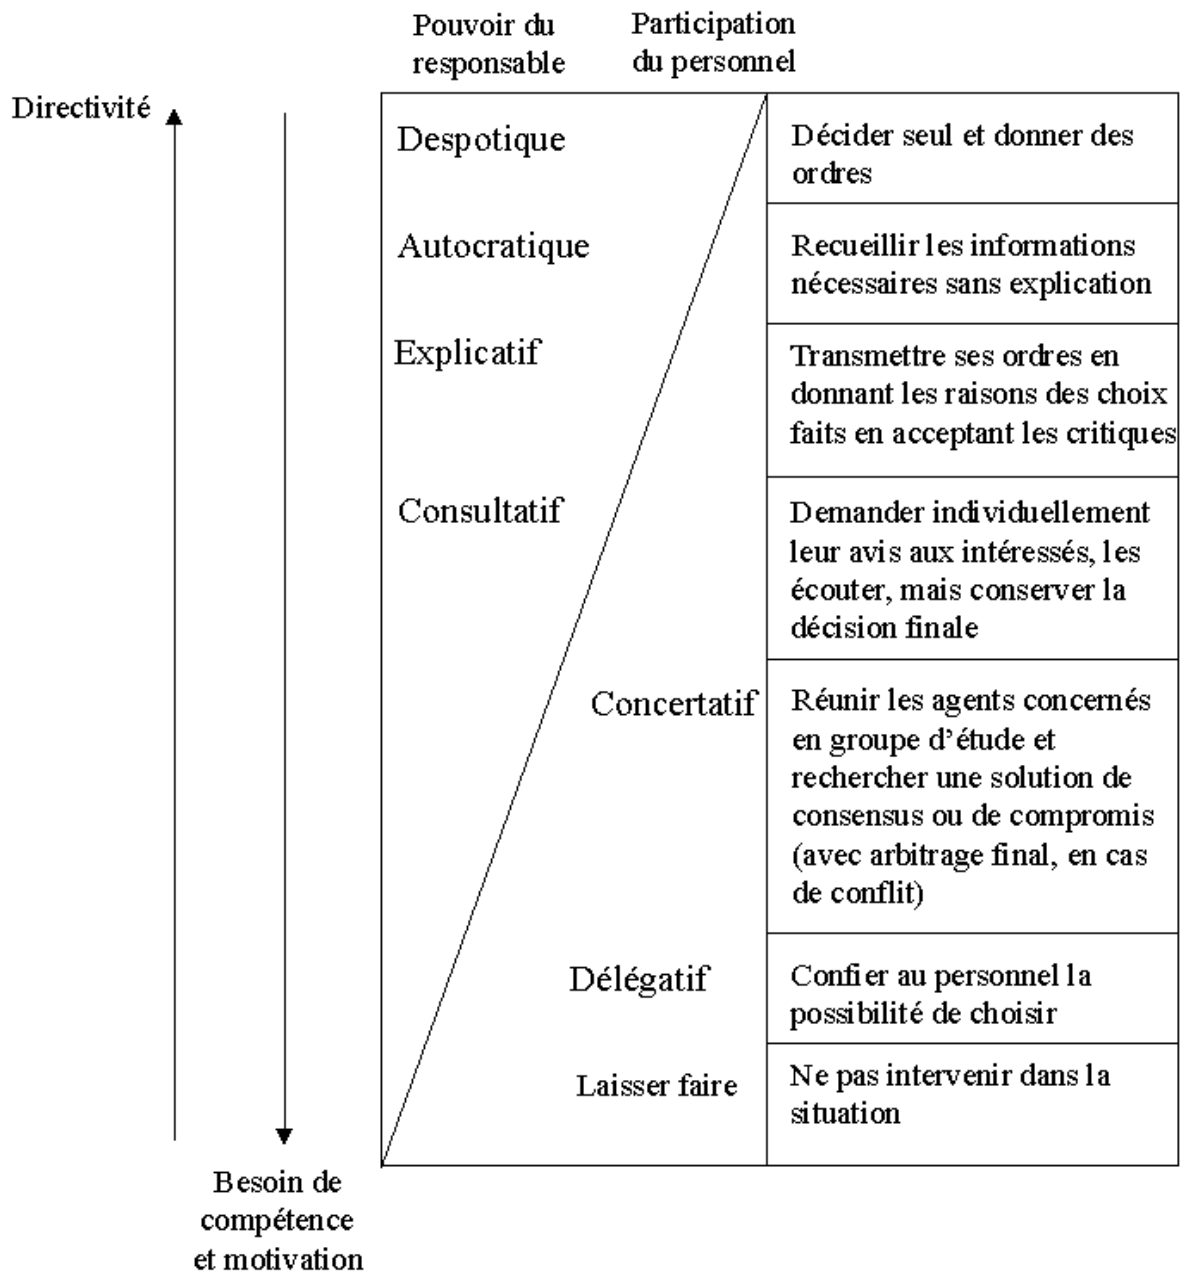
Pouvoir du responsable

Participation du personnel

Directivité

Besoin de compétence et motivation

| | |
|---|---|
| Despotique | Décider seul et donner des ordres |
| Autocratique | Recueillir les informations nécessaires sans explication |
| Explicatif | Transmettre ses ordres en donnant les raisons des choix faits en acceptant les critiques |
| Consultatif | Demander individuellement leur avis aux intéressés, les écouter, mais conserver la décision finale |
| Concertatif | Réunir les agents concernés en groupe d'étude et rechercher une solution de consensus ou de compromis (avec arbitrage final, en cas de conflit) |
| Délégatif | Confier au personnel la possibilité de choisir |
| Laisser faire | Ne pas intervenir dans la situation |